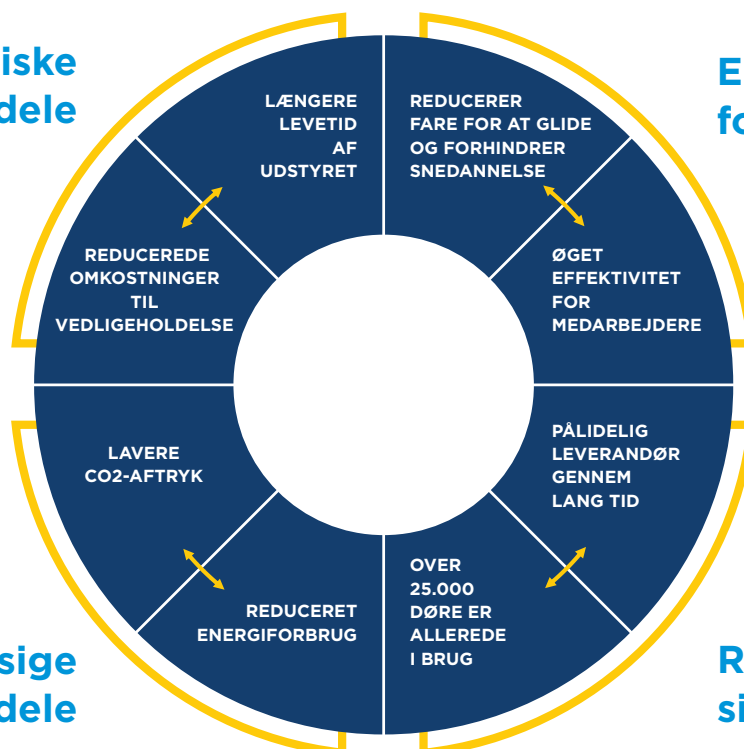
iske
dele

E
fo

LÆNGERE LEVETID AF UDSTYRET

REDUCERER FARE FOR AT GLIDE OG FORHINDRER SNEDANNELSE

REDUCEREDE OMKOSTNINGER TIL VEDLIGEHOLDELSE

ØGET EFFEKTIVITET FOR MEDARBEJDERE

LAVERE CO2-AFTRYK

PÅLIDELIG LEVERANDØR GENNEM LANG TID

REDUCERET ENERGIFORBRUG

OVER 25.000 DØRE ER ALLEREDE I BRUG

sige
dele

R
si